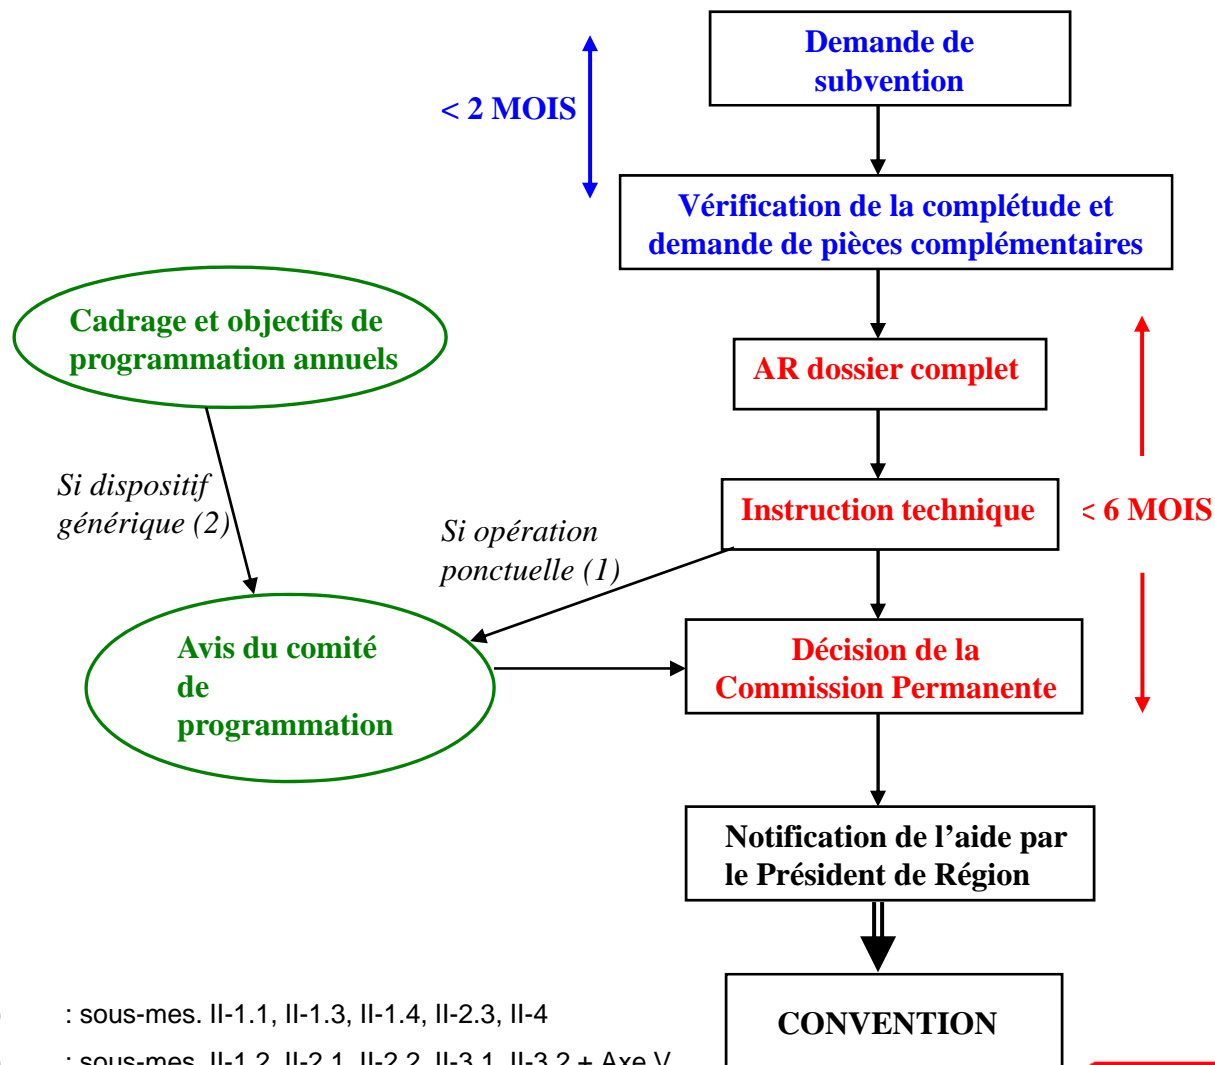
Demande de subvention

< 2 MOIS

Vérification de la complétude et demande de pièces complémentaires

Cadrage et objectifs de programmation annuels

AR dossier complet

Si dispositif générique (2)

Instruction technique

< 6 MOIS

Si opération ponctuelle (1)

Avis du comité de programmation

Décision de la Commission Permanente

Notification de l'aide par le Président de Région

CONVENTION

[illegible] : sous-mes. II-1.1, II-1.3, II-1.4, II-2.3, II-4

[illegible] : sous-mes. II-1.2, II-2.1, II-2.2, II-3.1, II-3.2 + Axe V